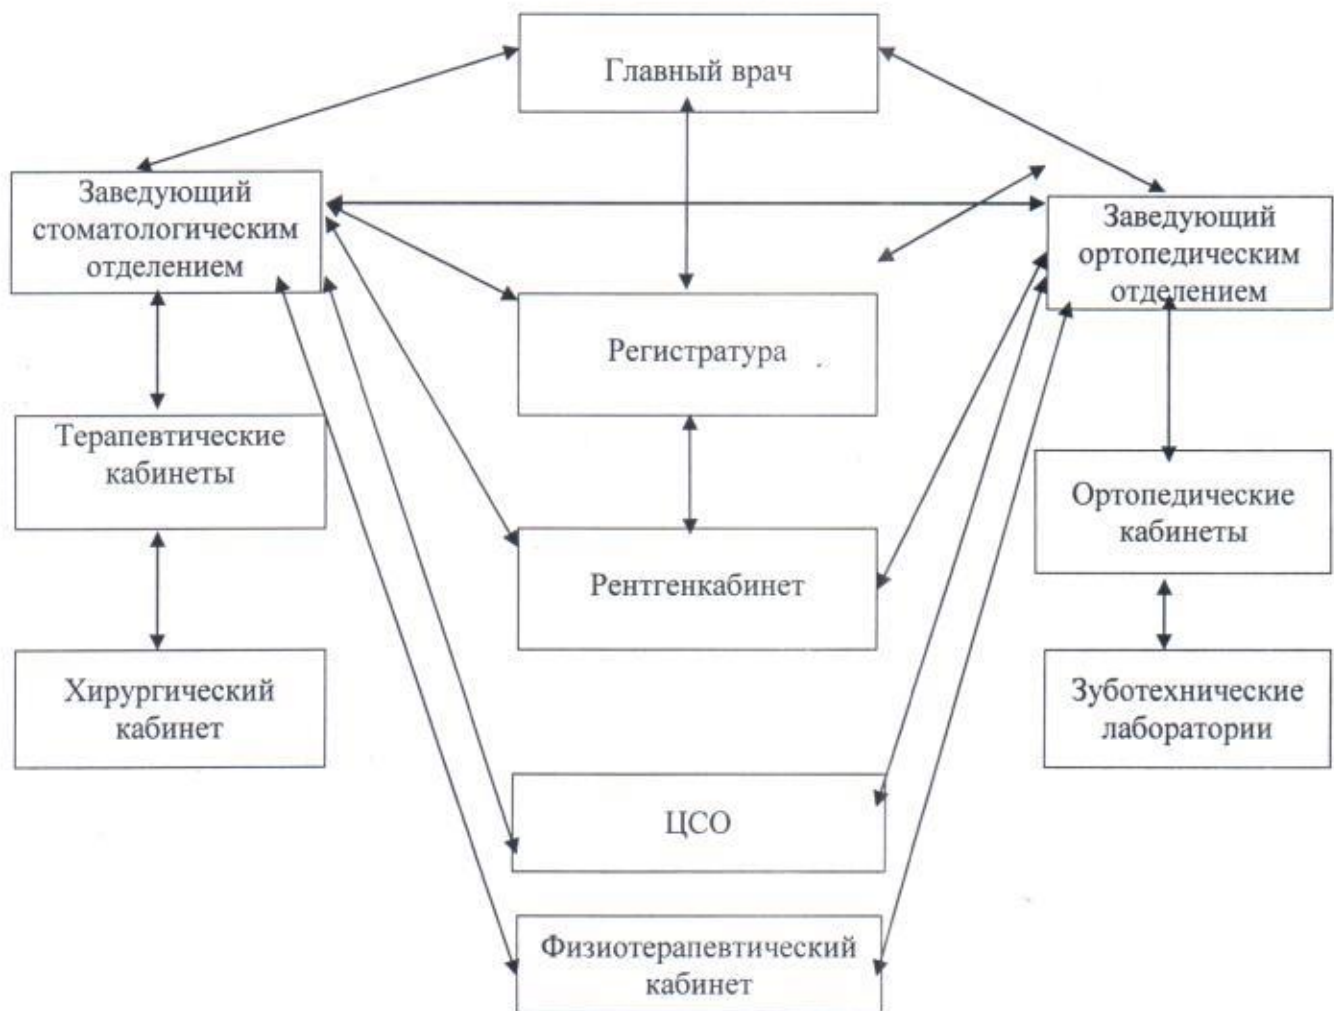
Главный врач

Заведующий стоматологическим отделением

Заведующий ортопедическим отделением

Регистратура

Терапевтические кабинеты

Ортопедические кабинеты

Рентгенкабинет

Хирургический кабинет

Зуботехнические лаборатории

ЦСО

Физиотерапевтический кабинет